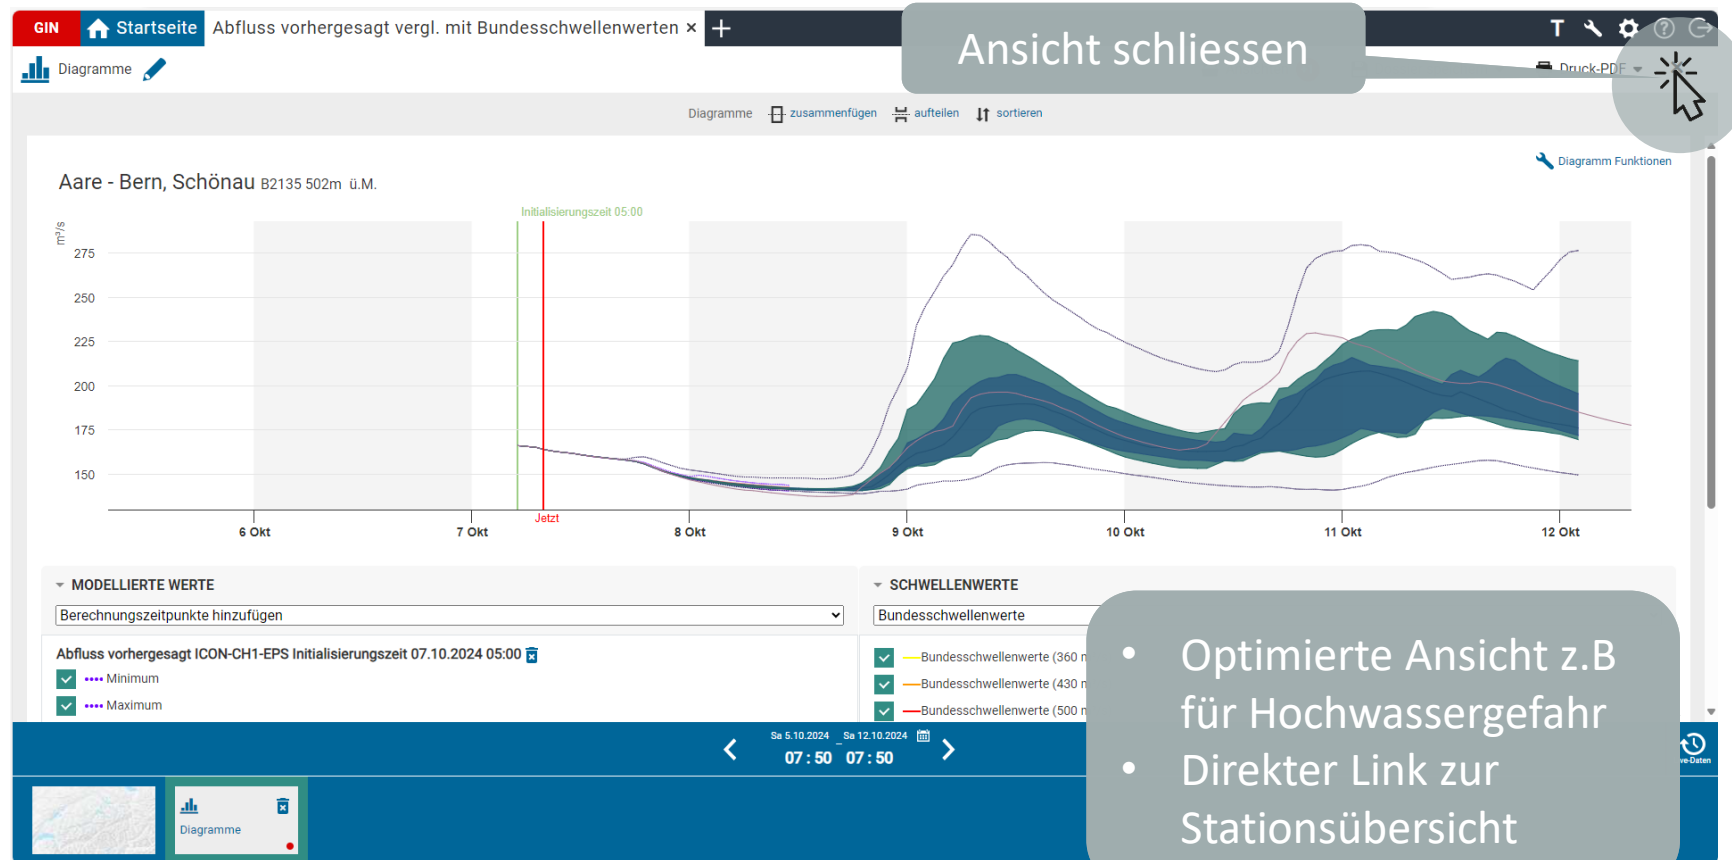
GIN Startseite Abfluss vorhergesagt vergl. mit Bundesschwellenwerten ×

Ansicht schliessen

Diagramme

Druck-PDF

Diagramme zusammenfügen aufteilen sortieren

Diagramm Funktionen

Aare - Bern, Schönau B2135 502m ü.M.

m³/s

Initialisierungszeit 05:00

275
250
225
200
175
150

Jetzt

6 Okt 7 Okt 8 Okt 9 Okt 10 Okt 11 Okt 12 Okt

MODELLIERTE WERTE

Berechnungszeitpunkte hinzufügen

Abfluss vorhergesagt ICON-CH1-EPS Initialisierungszeit 07.10.2024 05:00

Minimum

Maximum

SCHWELLENWERTE

Bundesschwellenwerte

Bundesschwellenwerte (360 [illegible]

Bundesschwellenwerte (430 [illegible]

Bundesschwellenwerte (500 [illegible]

Sa 5.10.2024 Sa 12.10.2024

07 : 50 07 : 50

Diagramme

• Optimierte Ansicht z.B für Hochwassergefahr
• Direkter Link zur Stationsübersicht